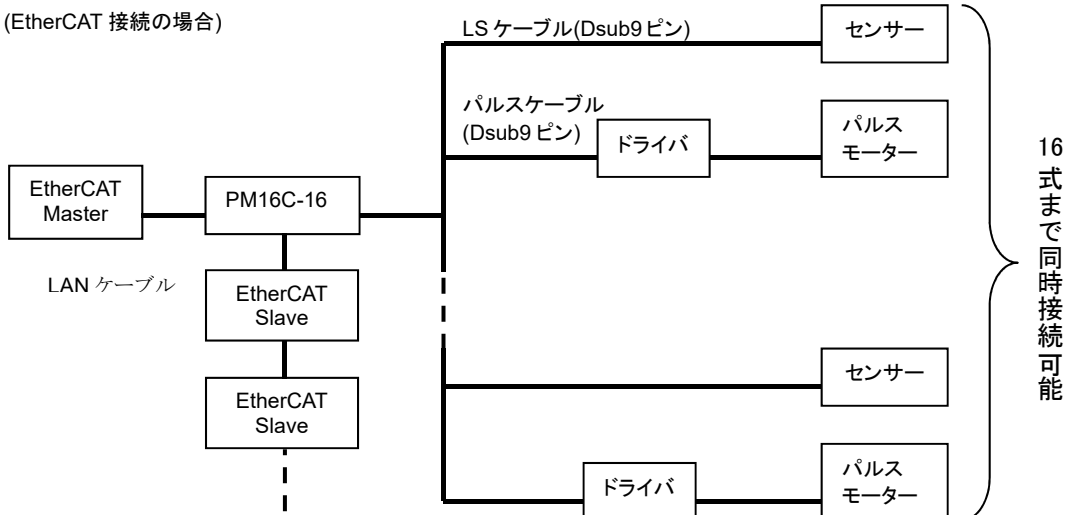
(EtherCAT 接続の場合)

LS ケーブル(Dsub9 ピン)

センサー

パルスケーブル (Dsub9 ピン)

ドライバ

パルス モーター

EtherCAT Master

PM16C-16

LAN ケーブル

EtherCAT Slave

EtherCAT Slave

センサー

ドライバ

パルス モーター

16 式まで同時接続可能